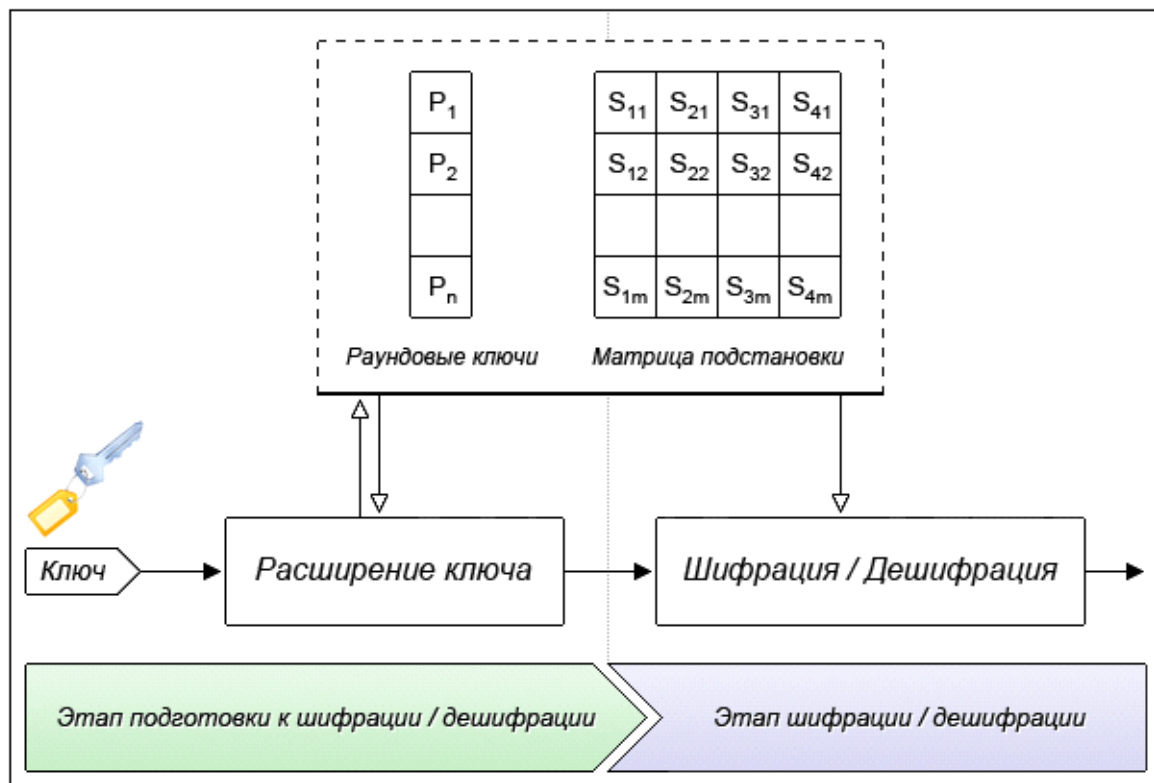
| $P_1$ |
|---|
| $P_2$ |
| |
| $P_n$ |

| $S_{11}$ | $S_{21}$ | $S_{31}$ | $S_{41}$ |
|---|---|---|---|
| $S_{12}$ | $S_{22}$ | $S_{32}$ | $S_{42}$ |
| | | | |
| $S_{1m}$ | $S_{2m}$ | $S_{3m}$ | $S_{4m}$ |

Раундовые ключи

Матрица подстановки

Ключ

Расширение ключа

Шифрация / Дешифрация

Этап подготовки к шифрации / дешифрации

Этап шифрации / дешифрации